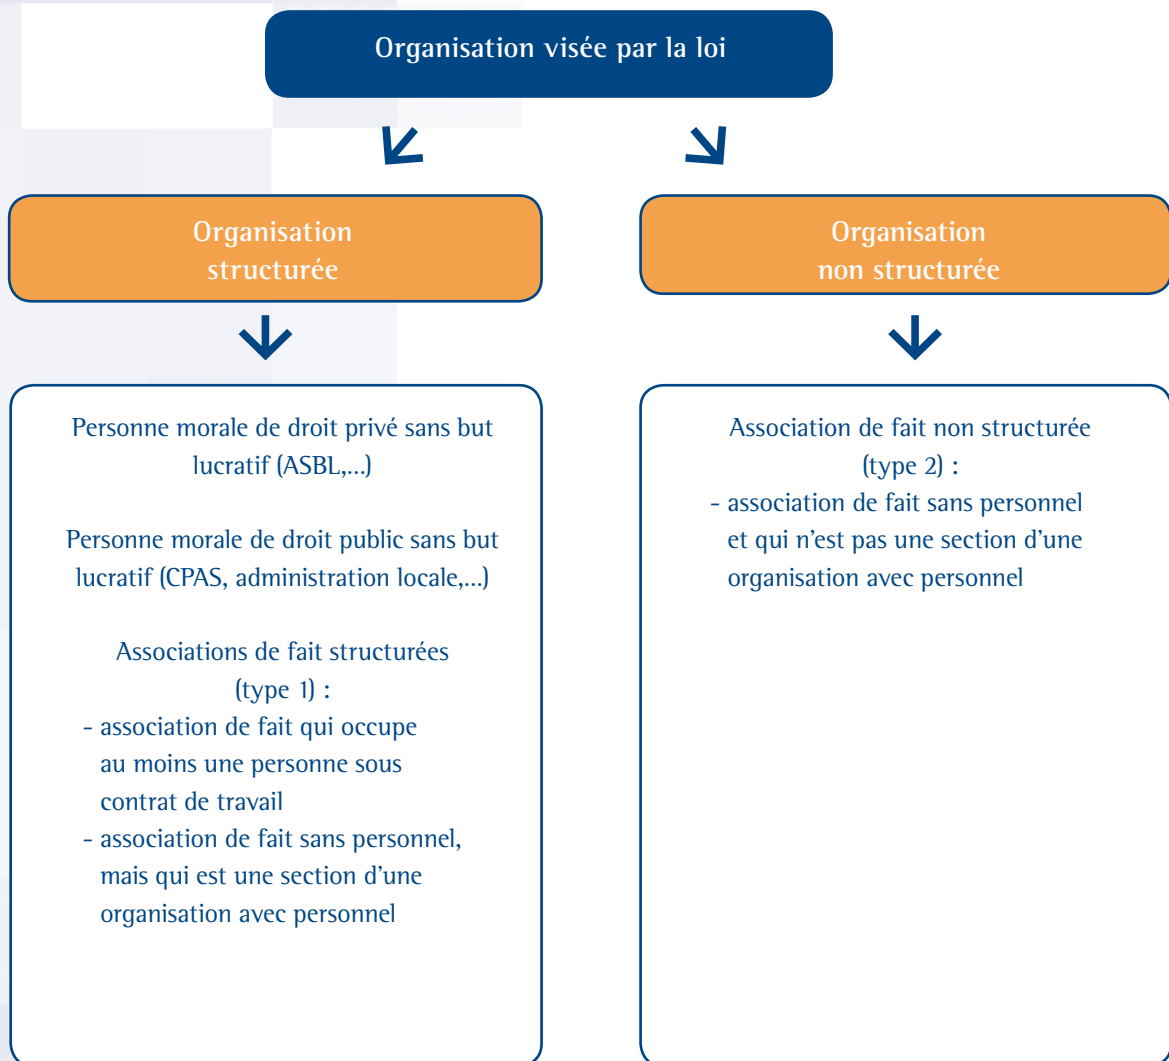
Organisation visée par la loi

Organisation structurée

Organisation non structurée

Personne morale de droit privé sans but lucratif (ASBL,...)

Personne morale de droit public sans but lucratif (CPAS, administration locale,...)

Associations de fait structurées (type 1) :
- association de fait qui occupe au moins une personne sous contrat de travail
- association de fait sans personnel, mais qui est une section d'une organisation avec personnel

Association de fait non structurée (type 2) :
- association de fait sans personnel et qui n'est pas une section d'une organisation avec personnel